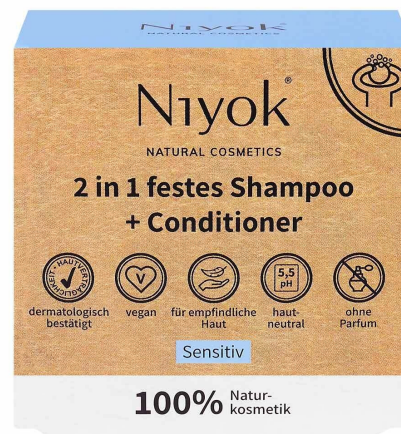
Niyok
NATURAL COSMETICS

Niyok®
NATURAL COSMETICS

2 in 1 festes Shampoo + Conditioner

HAUTVERTRÄGLICHKEIT SENSITIV
dermatologisch bestätigt

vegan

für empfindliche Haut

5,5 pH
hautneutral

ohne Parfum

Sensitiv

100% Naturkosmetik